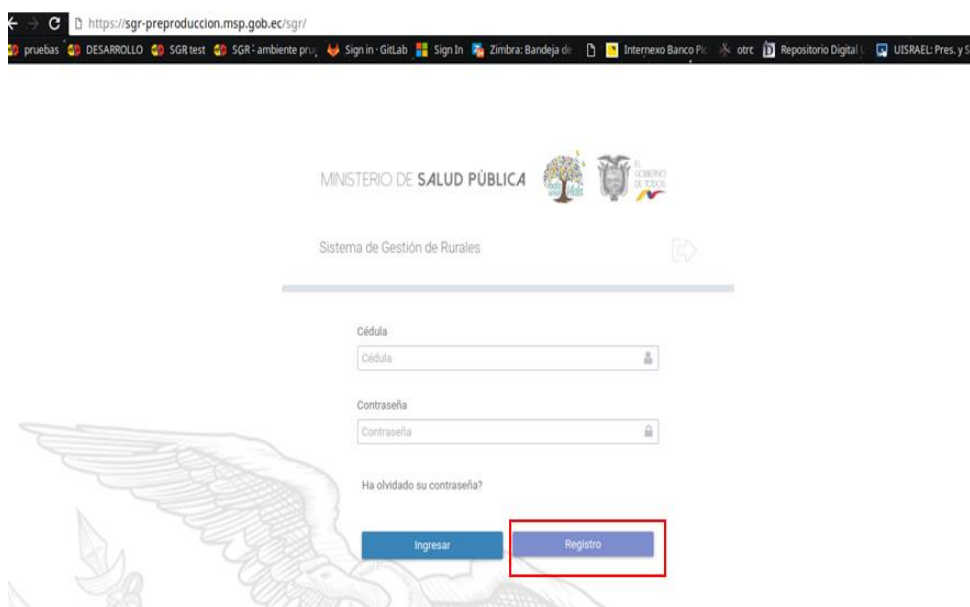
https://sgr-preproduccion.msp.gob.ec/sgr/

pruebas DESARROLLO SGR test SGR ambiente pru Sign in · GitLab Sign In Zimbra: Bandeja de Internexo Banco Pic otrc Repositorio Digital UISRAEL: Pres. y S

MINISTERIO DE SALUD PÚBLICA

EL GOBIERNO DE TODOS

Sistema de Gestión de Rurales

Cédula

Cédula

Contraseña

Contraseña

Ha olvidado su contraseña?

Ingresar

Registro